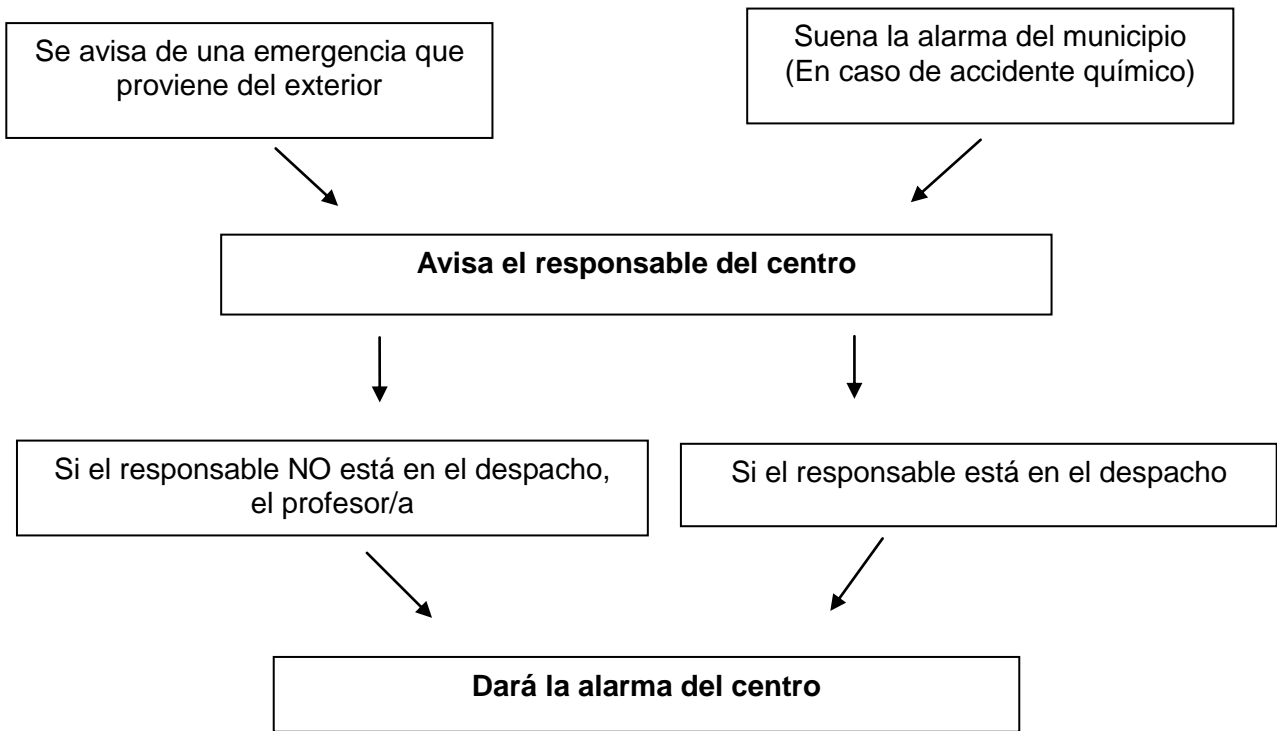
Se avisa de una emergencia que proviene del exterior

Suena la alarma del municipio (En caso de accidente químico)

**Avisa el responsable del centro**

Si el responsable NO está en el despacho, el profesor/a

Si el responsable está en el despacho

**Dará la alarma del centro**